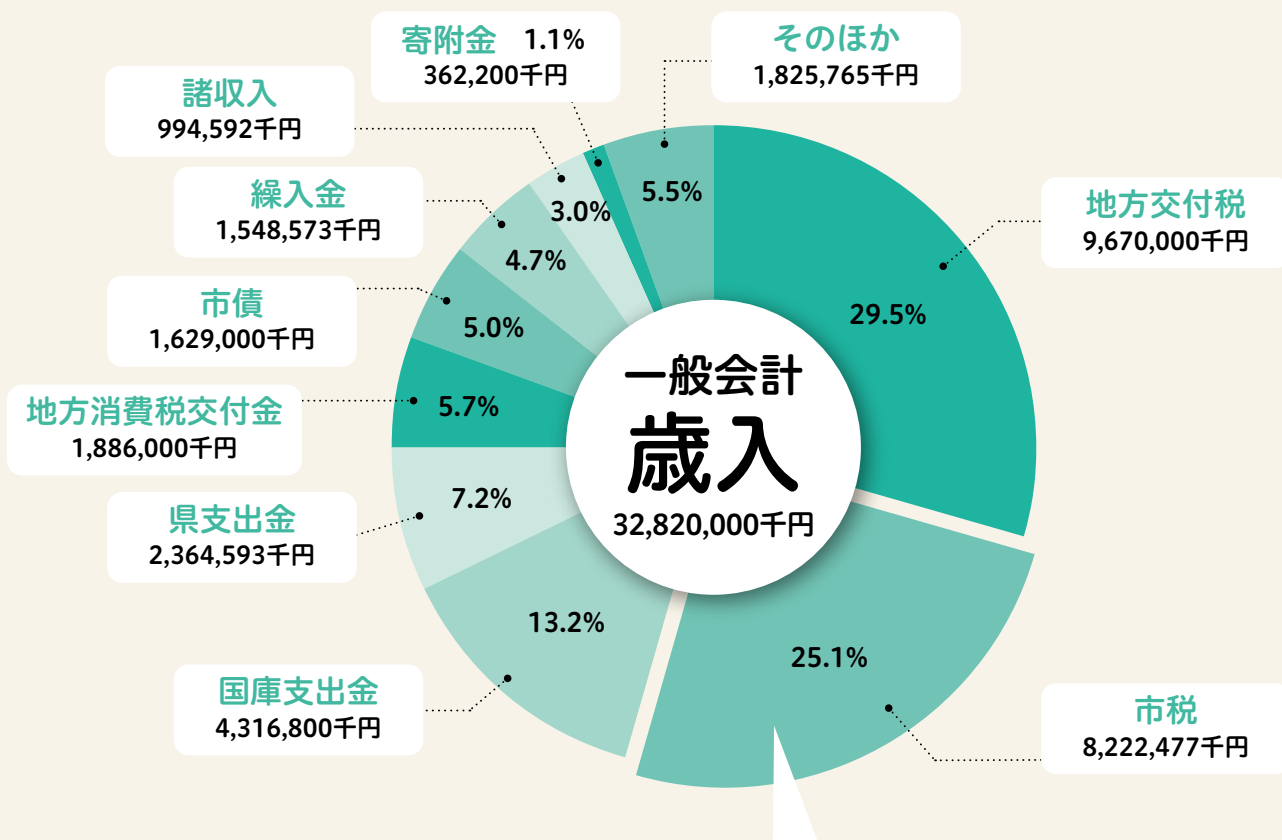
寄附金　1.1%
362,200千円

そのほか
1,825,765千円

諸収入
994,592千円

繰入金
1,548,573千円

市債
1,629,000千円

地方消費税交付金
1,886,000千円

県支出金
2,364,593千円

国庫支出金
4,316,800千円

地方交付税
9,670,000千円

市税
8,222,477千円

3.0%
5.5%
4.7%
5.0%
5.7%
7.2%
13.2%
29.5%
25.1%

一般会計
歳入
32,820,000千円